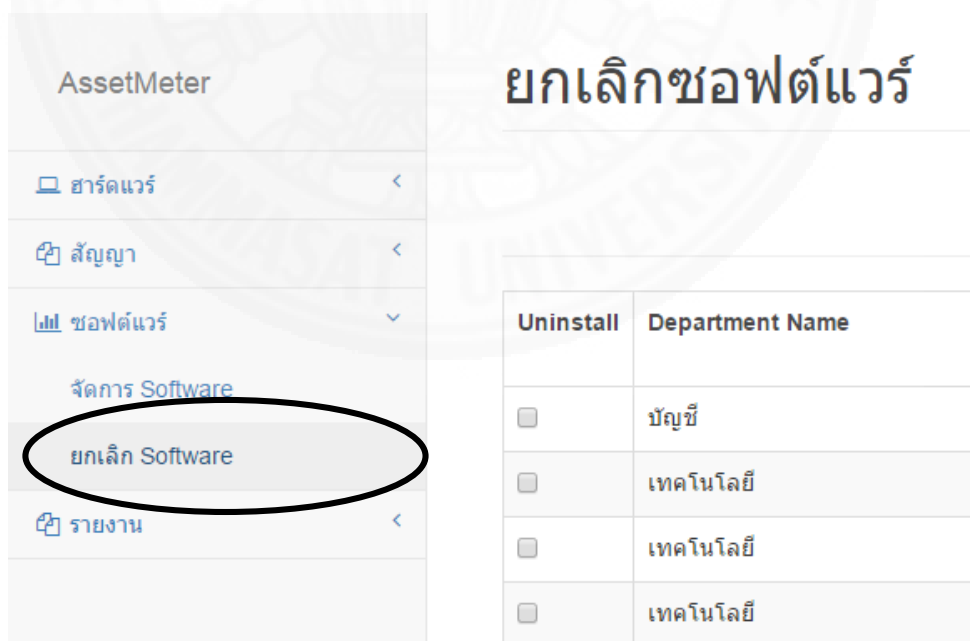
AssetMeter

ฮาร์ดแวร์

สัญญา

ซอฟต์แวร์

จัดการ Software

ยกเลิก Software

รายงาน

ยกเลิกซอฟต์แวร์

| Uninstall | Department Name |
|---|---|
| | บัญชี |
| | เทคโนโลยี |
| | เทคโนโลยี |
| | เทคโนโลยี |